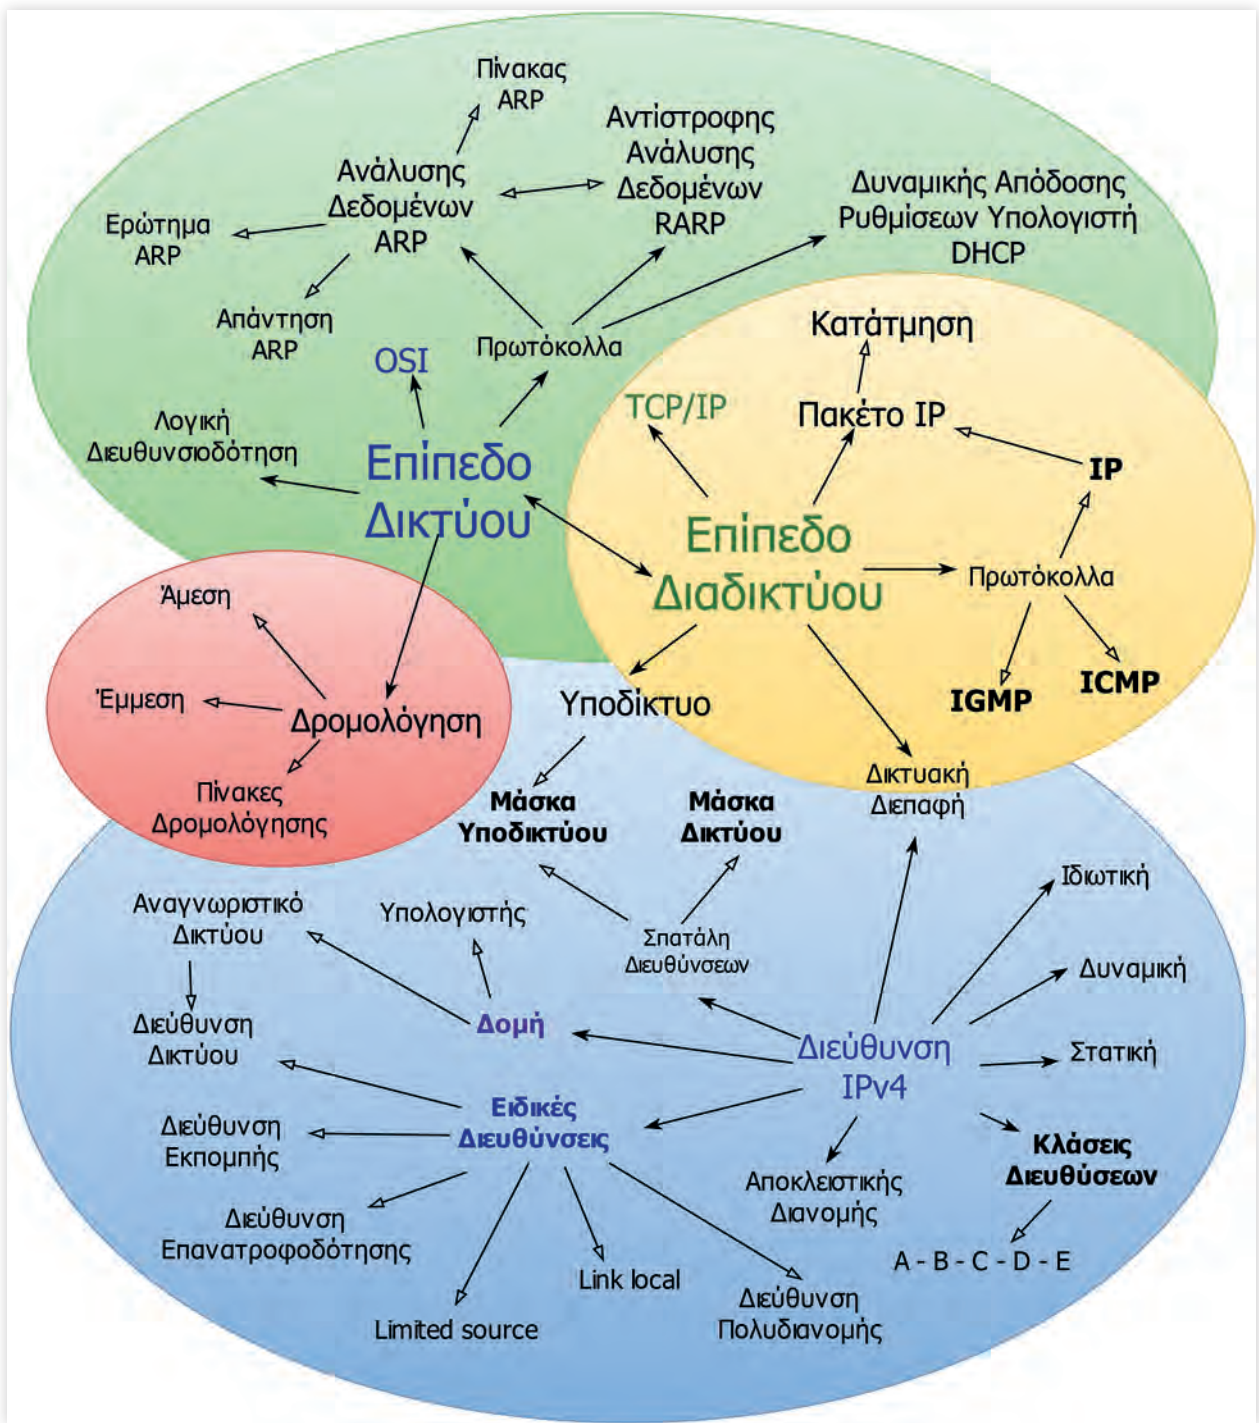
Πίνακας ARP

Αντίστροφης Ανάλυσης Δεδομένων RARP

Ανάλυσης Δεδομένων ARP

Δυναμικής Απόδοσης Ρυθμίσεων Υπολογιστή DHCP

Ερώτημα ARP

Απάντηση ARP

OSI

Πρωτόκολλα

Κατάτμηση

Λογική Διευθυνσιοδότηση

TCP/IP

Πακέτο IP

IP

Επίπεδο Δικτύου

Επίπεδο Διαδικτύου

Πρωτόκολλα

Άμεση

Έμμεση

Δρομολόγηση

Υποδίκτυο

IGMP

ICMP

Πίνακες Δρομολόγησης

Μάσκα Υποδικτύου

Μάσκα Δικτύου

Δικτυακή Διεπαφή

Ιδιωτική

Αναγνωριστικό Δικτύου

Υπολογιστής

Σπατάλη Διευθύνσεων

Δυναμική

Διεύθυνση Δικτύου

Δομή

Διεύθυνση IPv4

Στατική

Ειδικές Διευθύνσεις

Διεύθυνση Εκπομπής

Κλάσεις Διευθύσεων

Αποκλειστικής Διανομής

Διεύθυνση Επανατροφοδότησης

A - B - C - D - E

Link local

Limited source

Διεύθυνση Πολυδιανομής